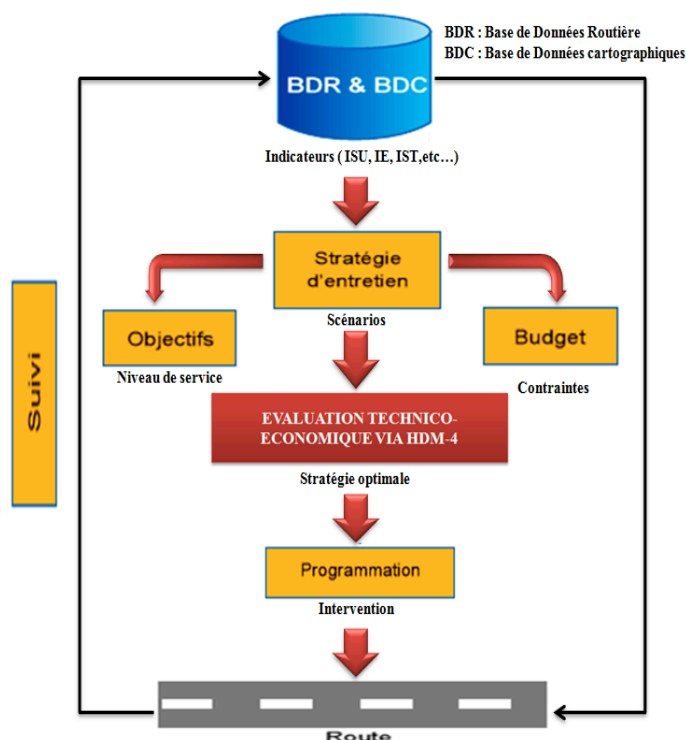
BDR : Base de Données Routière
BDC : Base de Données cartographiques

BDR & BDC

Indicateurs ( ISU, IE, IST,etc…)

Stratégie d'entretien

Objectifs

Niveau de service

Scénarios

Budget

Contraintes

Suivi

EVALUATION TECHNICO-ECONOMIQUE VIA HDM-4

Stratégie optimale

Programmation

Intervention

Route